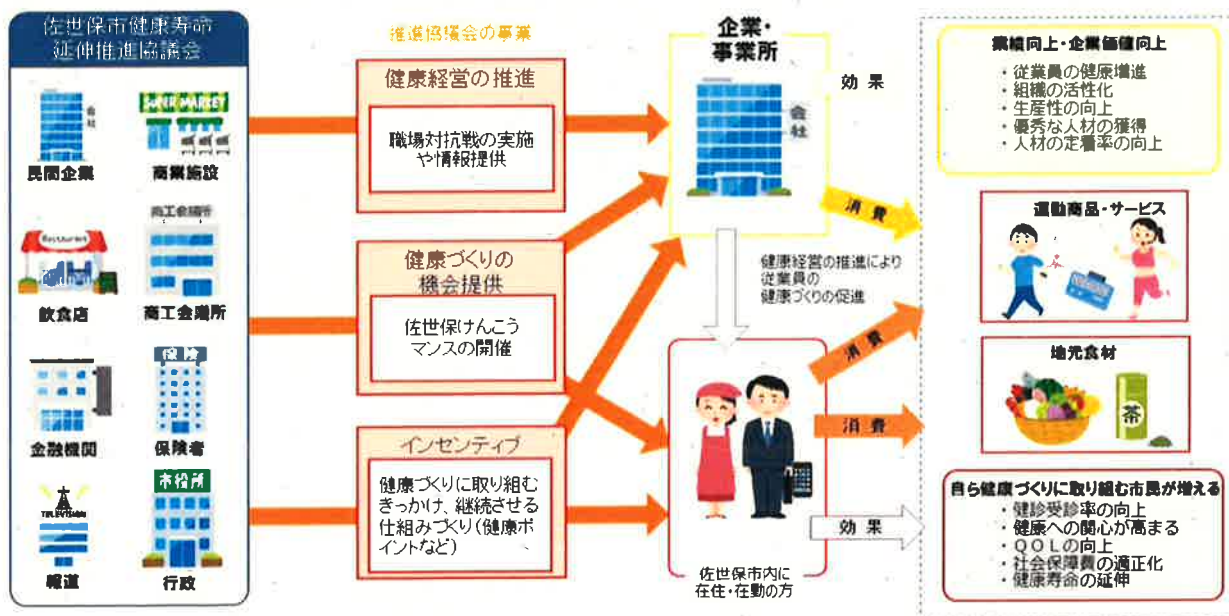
佐世保市健康寿命延伸推進協議会

会社

SUPER MARKET

民間企業

商業施設

商工会議所

Restaurant

飲食店

商工会議所

保険

金融機関

保険者

市役所

TELEVISION

報道

行政

推進協議会の事業

健康経営の推進

職場対抗戦の実施や情報提供

健康づくりの機会提供

佐世保けんこうマンスの開催

インセンティブ

健康づくりに取り組むきっかけ、継続させる仕組みづくり（健康ポイントなど）

企業・事業所

会社

効果

消費

健康経営の推進により従業員の健康づくりの促進

消費

消費

効果

佐世保市内に在住・在勤の方

業績向上・企業価値向上

・従業員の健康増進
・組織の活性化
・生産性の向上
・優秀な人材の獲得
・人材の定着率の向上

運動商品・サービス

地元食材

茶

自ら健康づくりに取り組む市民が増える

・健診受診率の向上
・健康への関心が高まる
・QOLの向上
・社会保障費の適正化
・健康寿命の延伸